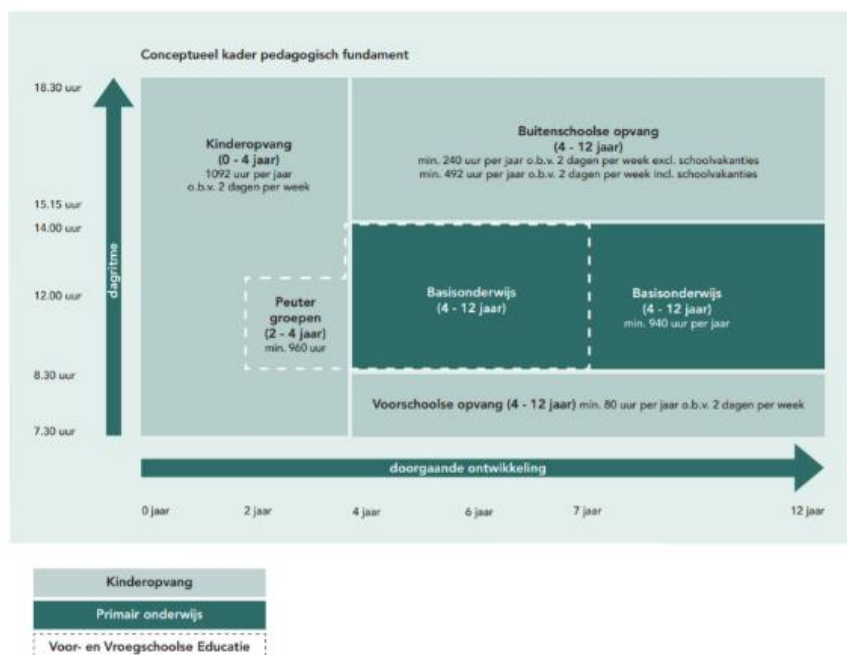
Conceptueel kader pedagogisch fundament

18.30 uur

15.15 uur

14.00 uur

12.00 uur

8.30 uur

7.30 uur

dagritme

Kinderopvang
(0 - 4 jaar)
1092 uur per jaar
o.b.v. 2 dagen per week

Buitenschoolse opvang
(4 - 12 jaar)
min. 240 uur per jaar o.b.v. 2 dagen per week excl. schoolvakanties
min. 492 uur per jaar o.b.v. 2 dagen per week incl. schoolvakanties

Peuter groepen
(2 - 4 jaar)
min. 960 uur

Basisonderwijs
(4 - 12 jaar)

Basisonderwijs
(4 - 12 jaar)
min. 940 uur per jaar

Voorschoolse opvang (4 - 12 jaar) min. 80 uur per jaar o.b.v. 2 dagen per week

doorgaande ontwikkeling

0 jaar

2 jaar

4 jaar

6 jaar

7 jaar

12 jaar

Kinderopvang

Primair onderwijs

Voor- en Vroegschoolse Educatie